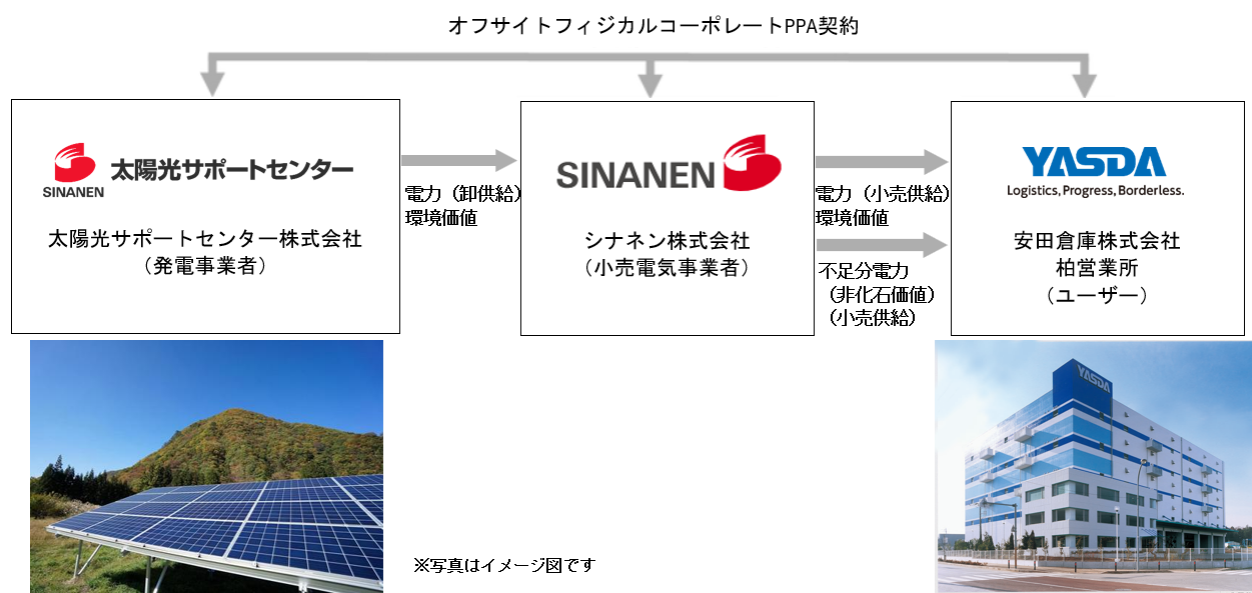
オフサイトフィジカルコーポレートPPA契約

太陽光サポートセンター
SINANEN

太陽光サポートセンター株式会社
（発電事業者）

電力（卸供給）
環境価値

SINANEN

シナネン株式会社
（小売電気事業者）

電力（小売供給）
環境価値

不足分電力
（非化石価値）
（小売供給）

YASDA
Logistics, Progress, Borderless.

安田倉庫株式会社
柏営業所
（ユーザー）

YASDA

※写真はイメージ図です